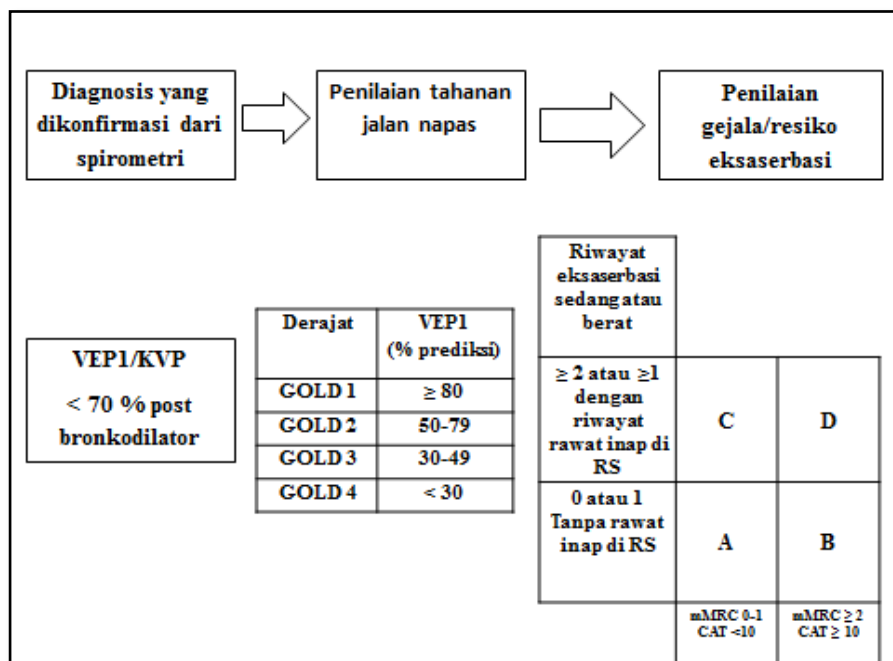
Diagnosis yang dikonfirmasi dari spirometri

Penilaian tahanan jalan napas

Penilaian gejala/resiko eksaserbasi

VEP1/KVP

< 70 % post bronkodilator

| Derajat | VEP1 (% prediksi) |
|---|---|
| GOLD 1 | ≥ 80 |
| GOLD 2 | 50-79 |
| GOLD 3 | 30-49 |
| GOLD 4 | < 30 |

| Riwayat eksaserbasi sedang atau berat | | |
|---|---|---|
| ≥ 2 atau ≥1 dengan riwayat rawat inap di RS | C | D |
| 0 atau 1 Tanpa rawat inap di RS | A | B |
| | mMRC 0-1 CAT <10 | mMRC ≥ 2 CAT ≥ 10 |